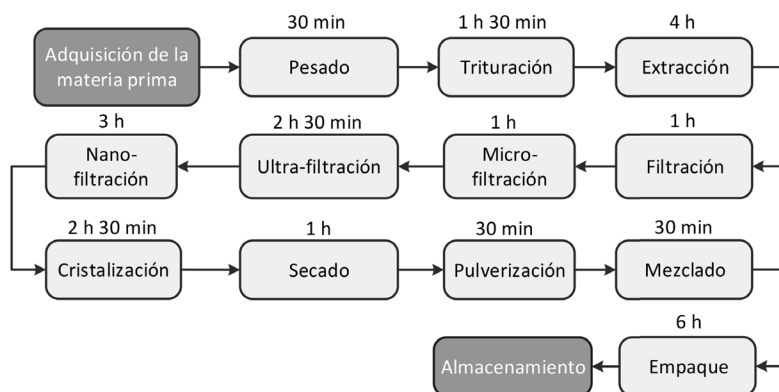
Adquisición de la materia prima

30 min
Pesado

1 h 30 min
Trituración

4 h
Extracción

1 h
Filtración

1 h
Micro-filtración

2 h 30 min
Ultra-filtración

3 h
Nano-filtración

2 h 30 min
Cristalización

1 h
Secado

30 min
Pulverización

30 min
Mezclado

6 h
Empaque

Almacenamiento